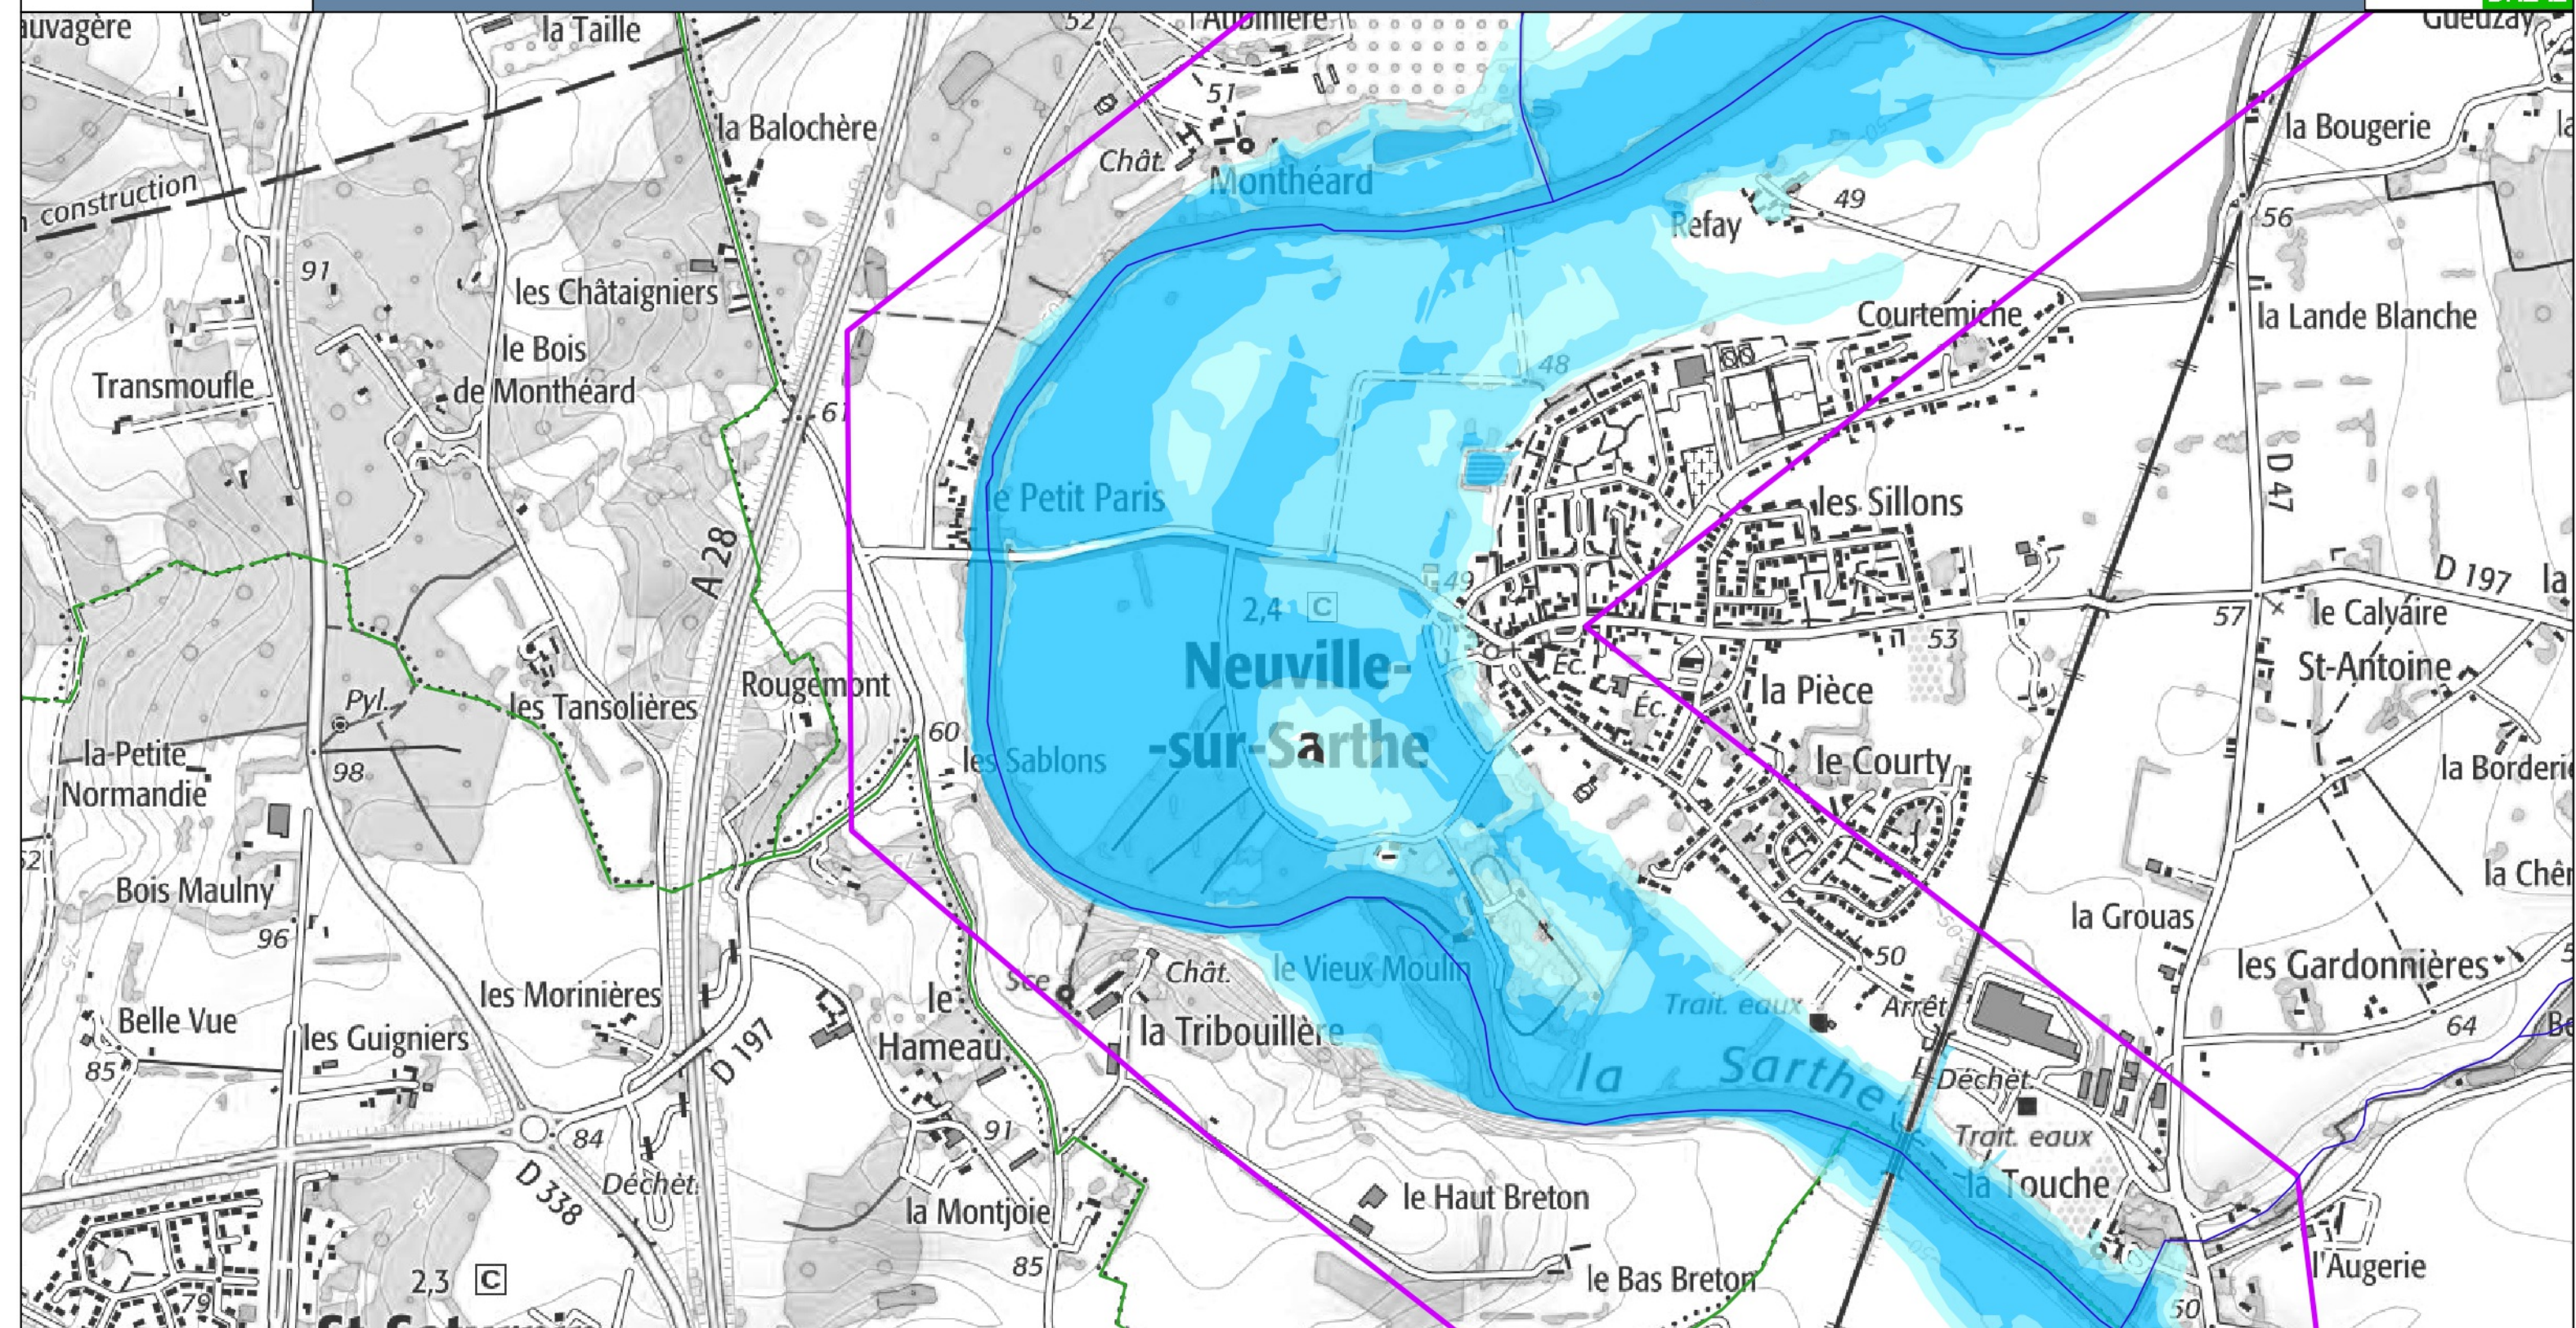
uvagère
la Taille
52
l'Aubinière
Gueuzay
la Balochère
51
Chât.
Monthéard
la Bougerie
la
n construction
49
Refay
56
91
les Châtaigniers
Courtemiche
la Lande Blanche
le Bois
de Monthéard
48
Transmoufle
61
le Petit Paris
les Sillons
D 47
A 28
49
D 197
la
2,4
C
57
le Calvaire
53
Neuville-
-sur-Sarthe
St-Antoine
Rougemont
Éc.
les Tansolières
Pyl.
Éc.
la Pièce
60
la-Petite
Normandie
98
les Sablons
a
le Courty
la Borderie
la Chên
Bois Maulny
la Grouas
96
les Gardonnières
50
Châtt.
le Vieux Moulin
Ste
les Morinières
le
Trait. eaux
Arrêt
Belle Vue
les Guigniers
Hameau
la Tribouillère
64
85
D 197
la Sarthe
Déchet.
91
84
Trait. eaux
Déchet.
la Touche
D 338
le Haut Breton
la Montjoie
2,3
C
85
le Bas Breton
l'Augerie
79
50